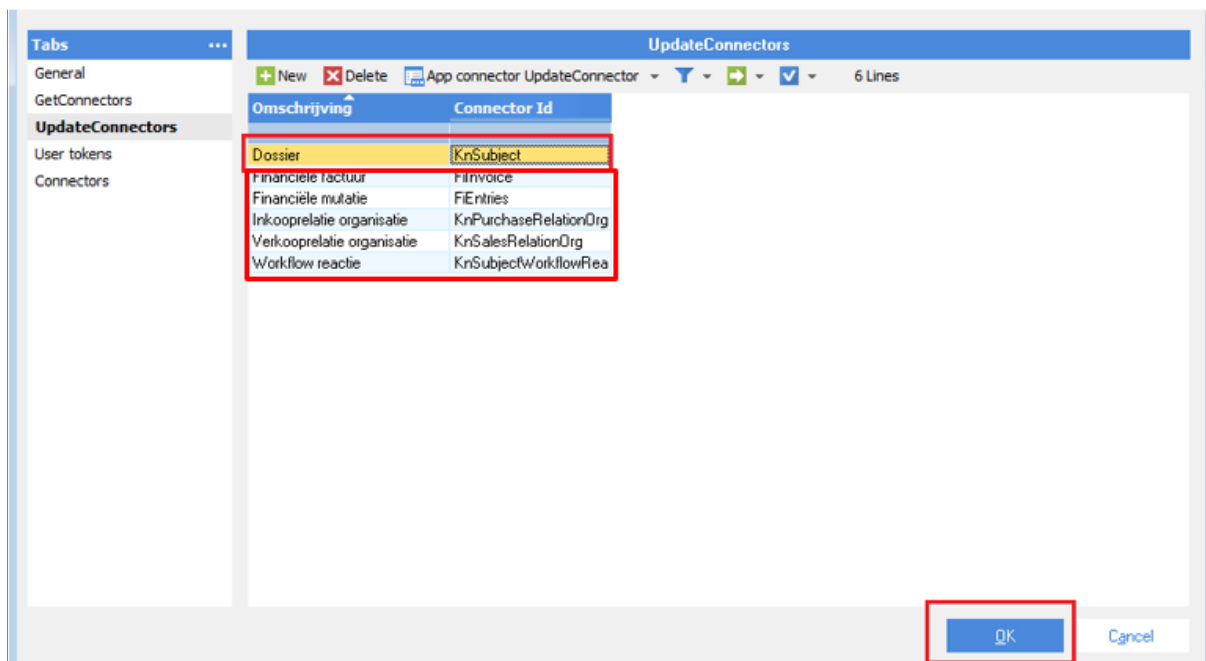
Tabs ...

General
GetConnectors
UpdateConnectors
User tokens
Connectors

UpdateConnectors

New Delete App connector UpdateConnector 6 Lines

| Omschrijving | Connector Id |
|---|---|
| | |
| Dossier | KnSubject |
| Financiële factuur | FiInvoice |
| Financiële mutatie | FiEntries |
| Inkooprelatie organisatie | KnPurchaseRelationOrg |
| Verkooprelatie organisatie | KnSalesRelationOrg |
| Workflow reactie | KnSubjectWorkflowRea |

OK
Cancel